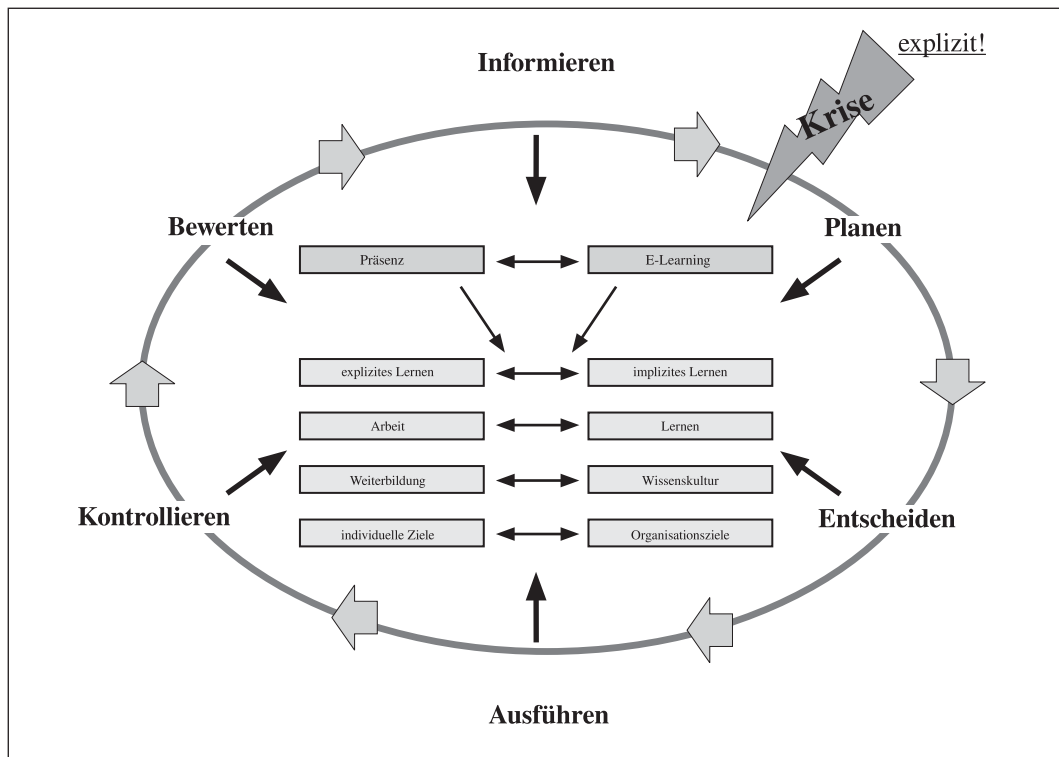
explizit!

Informieren

Krise

Bewerten

Planen

Präsenz

E-Learning

explizites Lernen

implizites Lernen

Arbeit

Lernen

Weiterbildung

Wissenskultur

individuelle Ziele

Organisationsziele

Kontrollieren

Entscheiden

Ausführen